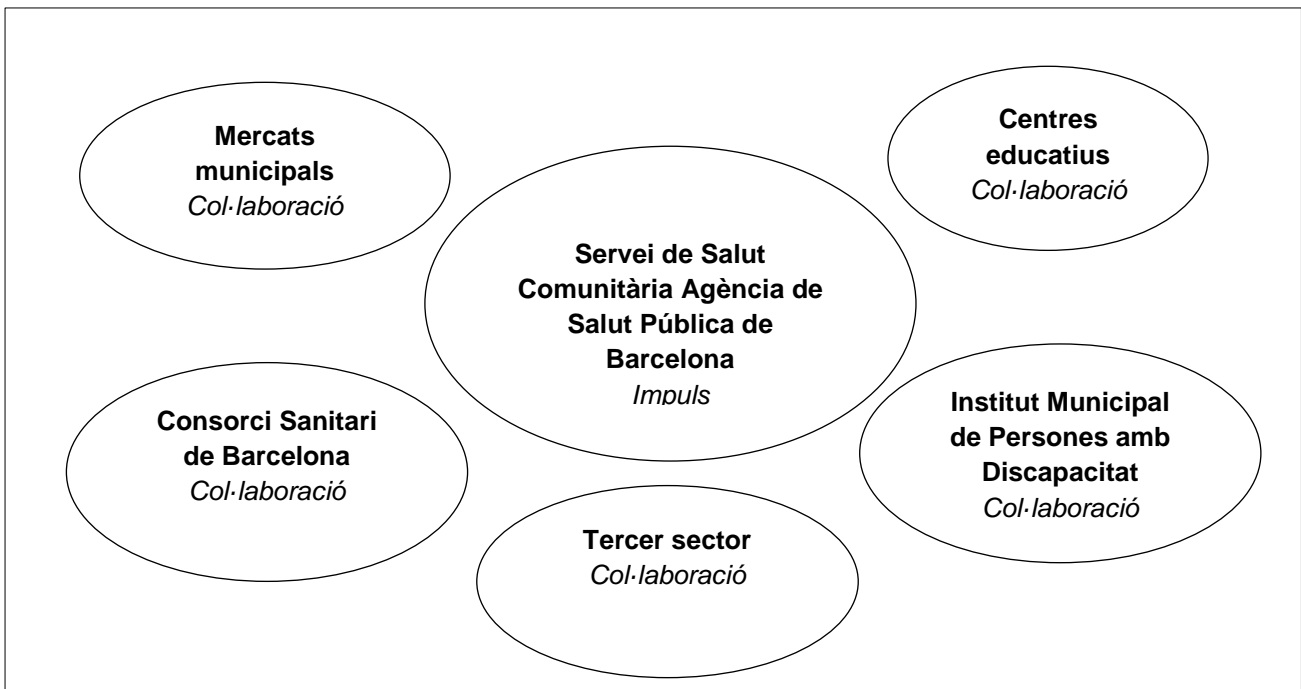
Mercats municipals
Col·laboració

Centres educatius
Col·laboració

Servei de Salut Comunitària Agència de Salut Pública de Barcelona
Impuls

Consorci Sanitari de Barcelona
Col·laboració

Institut Municipal de Persones amb Discapacitat
Col·laboració

Tercer sector
Col·laboració